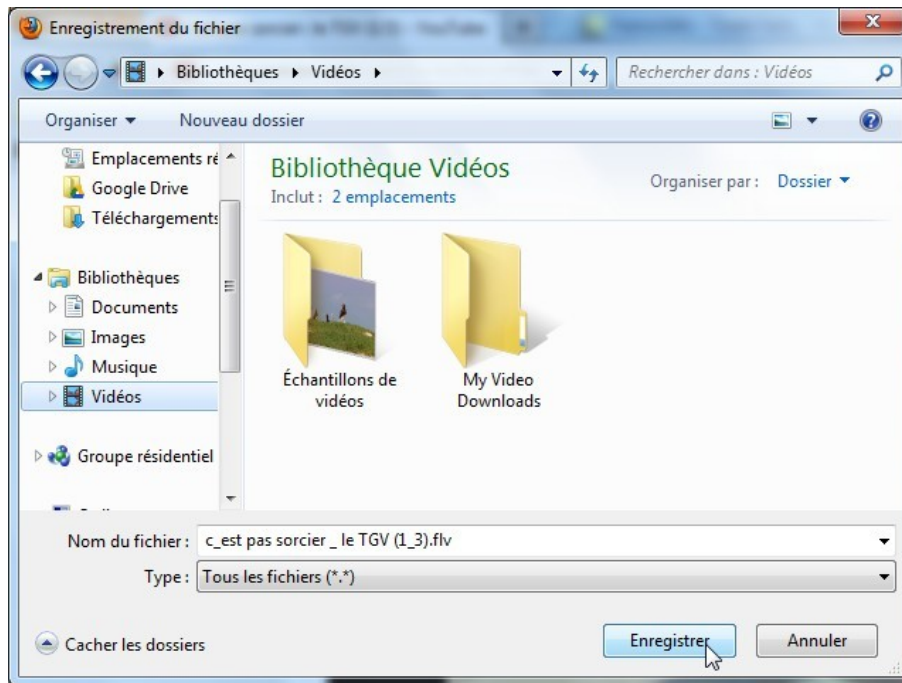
Enregistrement du fichier

Bibliothèques ▸ Vidéos ▸

Rechercher dans : Vidéos

Organiser ▾

Nouveau dossier

Emplacements ré

Google Drive

Téléchargements

Bibliothèques

Documents

Images

Musique

Vidéos

Groupe résidentiel

Bibliothèque Vidéos

Inclut : 2 emplacements

Organiser par : Dossier ▾

Échantillons de vidéos

My Video Downloads

Nom du fichier : c_est pas sorcier _ le TGV (1_3).flv

Type : Tous les fichiers (*.*)

Cacher les dossiers

Enregistrer

Annuler